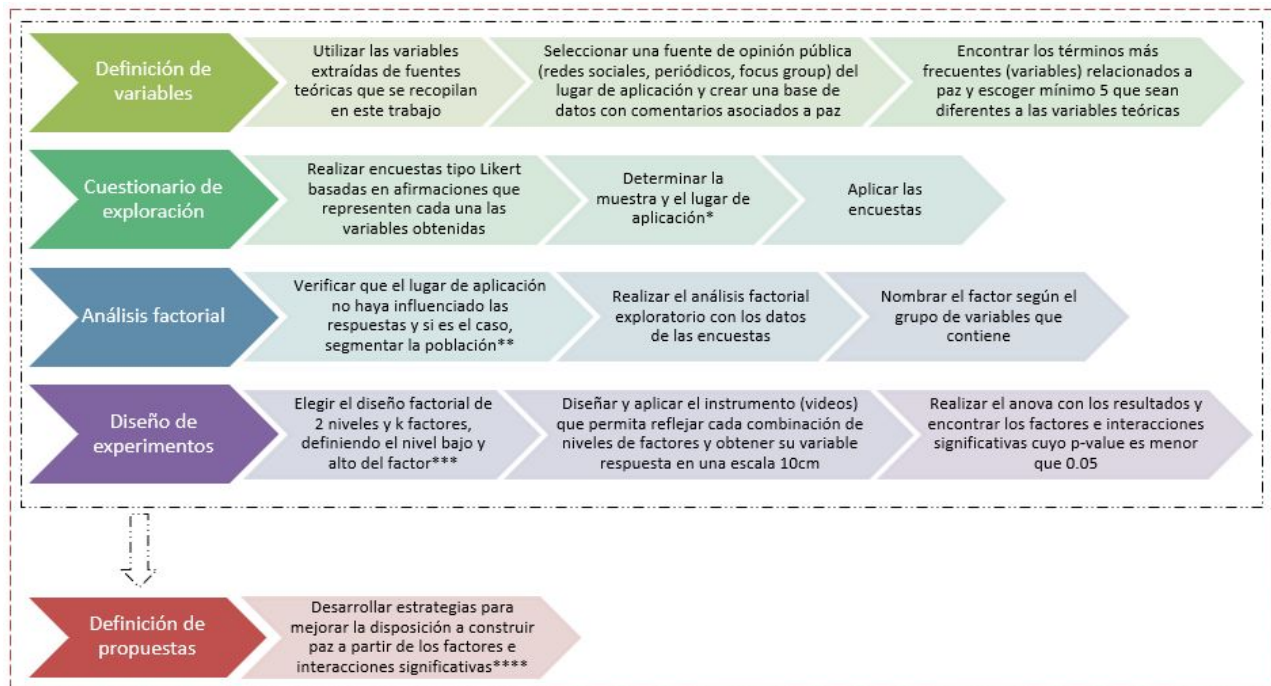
Definición de variables

Utilizar las variables extraídas de fuentes teóricas que se recopilan en este trabajo

Seleccionar una fuente de opinión pública (redes sociales, periódicos, focus group) del lugar de aplicación y crear una base de datos con comentarios asociados a paz

Encontrar los términos más frecuentes (variables) relacionados a paz y escoger mínimo 5 que sean diferentes a las variables teóricas

Cuestionario de exploración

Realizar encuestas tipo Likert basadas en afirmaciones que representen cada una las variables obtenidas

Determinar la muestra y el lugar de aplicación*

Aplicar las encuestas

Análisis factorial

Verificar que el lugar de aplicación no haya influenciado las respuestas y si es el caso, segmentar la población**

Realizar el análisis factorial exploratorio con los datos de las encuestas

Nombrar el factor según el grupo de variables que contiene

Diseño de experimentos

Elegir el diseño factorial de 2 niveles y k factores, definiendo el nivel bajo y alto del factor***

Diseñar y aplicar el instrumento (videos) que permita reflejar cada combinación de niveles de factores y obtener su variable respuesta en una escala 10cm

Realizar el anova con los resultados y encontrar los factores e interacciones significativas cuyo p-value es menor que 0.05

Definición de propuestas

Desarrollar estrategias para mejorar la disposición a construir paz a partir de los factores e interacciones significativas****